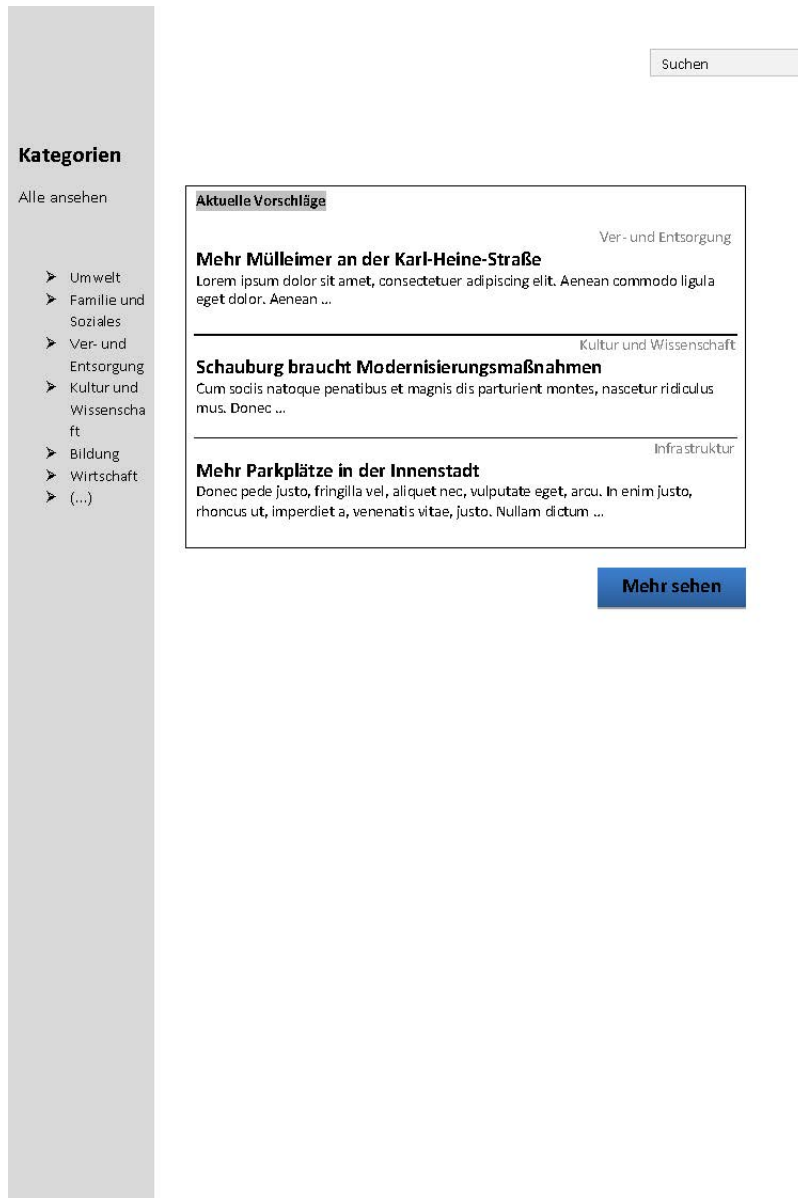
Suchen

Kategorien

Alle ansehen

- Umwelt
- Familie und Soziales
- Ver- und Entsorgung
- Kultur und Wissenschaft
- Bildung
- Wirtschaft
- (...)

Aktuelle Vorschläge

Ver- und Entsorgung

Mehr Mülleimer an der Karl-Heine-Straße
Lorem ipsum dolor sit amet, consectetuer adipiscing elit. Aenean commodo ligula eget dolor. Aenean ...

Kultur und Wissenschaft

Schauburg braucht Modernisierungsmaßnahmen
Cum sociis natoque penatibus et magnis dis parturient montes, nascetur ridiculus mus. Donec ...

Infrastruktur

Mehr Parkplätze in der Innenstadt
Donec pede justo, fringilla vel, aliquet nec, vulputate eget, arcu. In enim justo, rhoncus ut, imperdiet a, venenatis vitae, justo. Nullam dictum ...

Mehr sehen